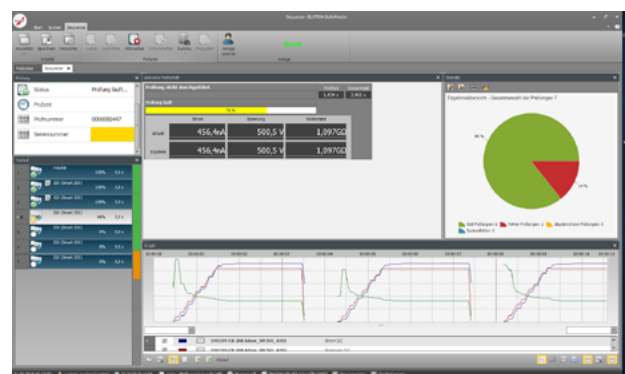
Status
Prüfling läuft...
Prüfzeit
Prüfnummer
0000002447
Seriennummer

Prüfung Läuft
456,4nA
500,5 V
1,097GΩ
456,4nA
500,5 V
1,097GΩ

Ergebnisübersicht - Gesamtanzahl der Prüfungen 7
86 %
14 %
Gut Prüfungen 6
Fehler Prüfungen 1